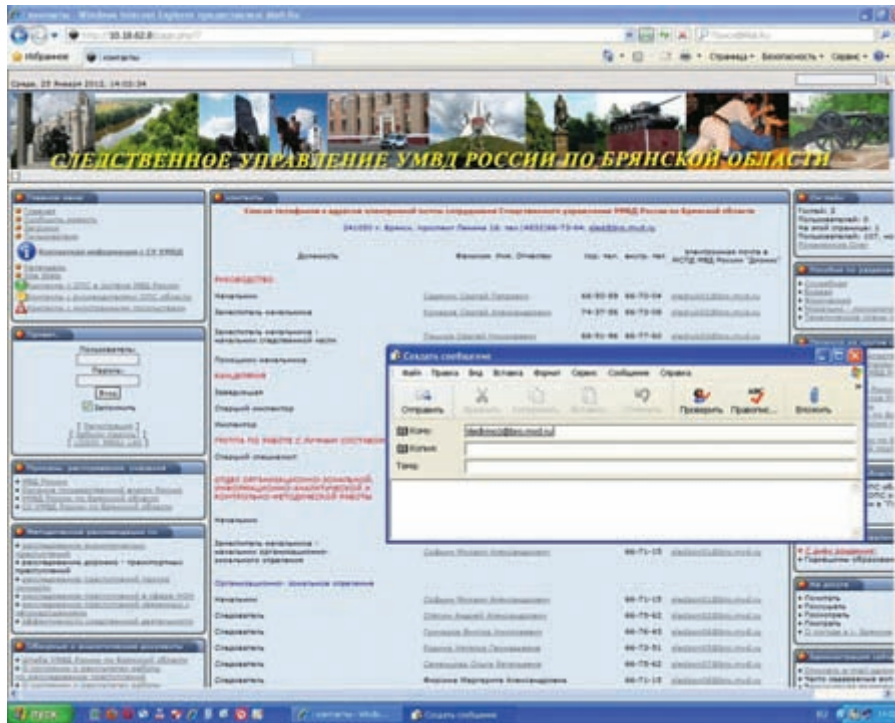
контакты - Windows Internet Explorer предоставлено MVD.RU

10.18.62.8

Избранное   контакты

Страница   Безопасность   Сервис

Среда, 25 Января 2012, 14:03:34

СЛЕДСТВЕННОЕ УПРАВЛЕНИЕ УМВД РОССИИ ПО БРЯНСКОЙ ОБЛАСТИ

Главное меню

Главная

Контакты

Пользователь:

Пароль:

Вход

Запомнить

контакты

Список телефонов и адресов электронной почты сотрудников Следственного управления УМВД России по Брянской области

241050 г. Брянск, проспект Ленина 18. тел.(4832)66-73-04

Должность

Фамилия, Имя, Отчество

Руководство

Начальник

Заместитель начальника

Заместитель начальника - начальник следственной части

Помощник начальника

Канцелярия

Заведующий

Старший инспектор

Инспектор

Старший специалист

Начальник

Начальник

Следователь

Следователь

Следователь

Следователь

Следователь

Следователь

Федорова Маргарита Александровна

66-71-15

Создать сообщение

Файл   Правка   Вид   Вставка   Формат   Сервис   Сообщение   Справка

Отправить   Вырезать   Копировать   Вставить   Отменить   Проверить   Правопис...   Вложить

Кому:   sledbrnz@bro.mvd.ru

Копия:

Тема:

Онлайн

Пуск   контакты - Windo...   Создать сообщение